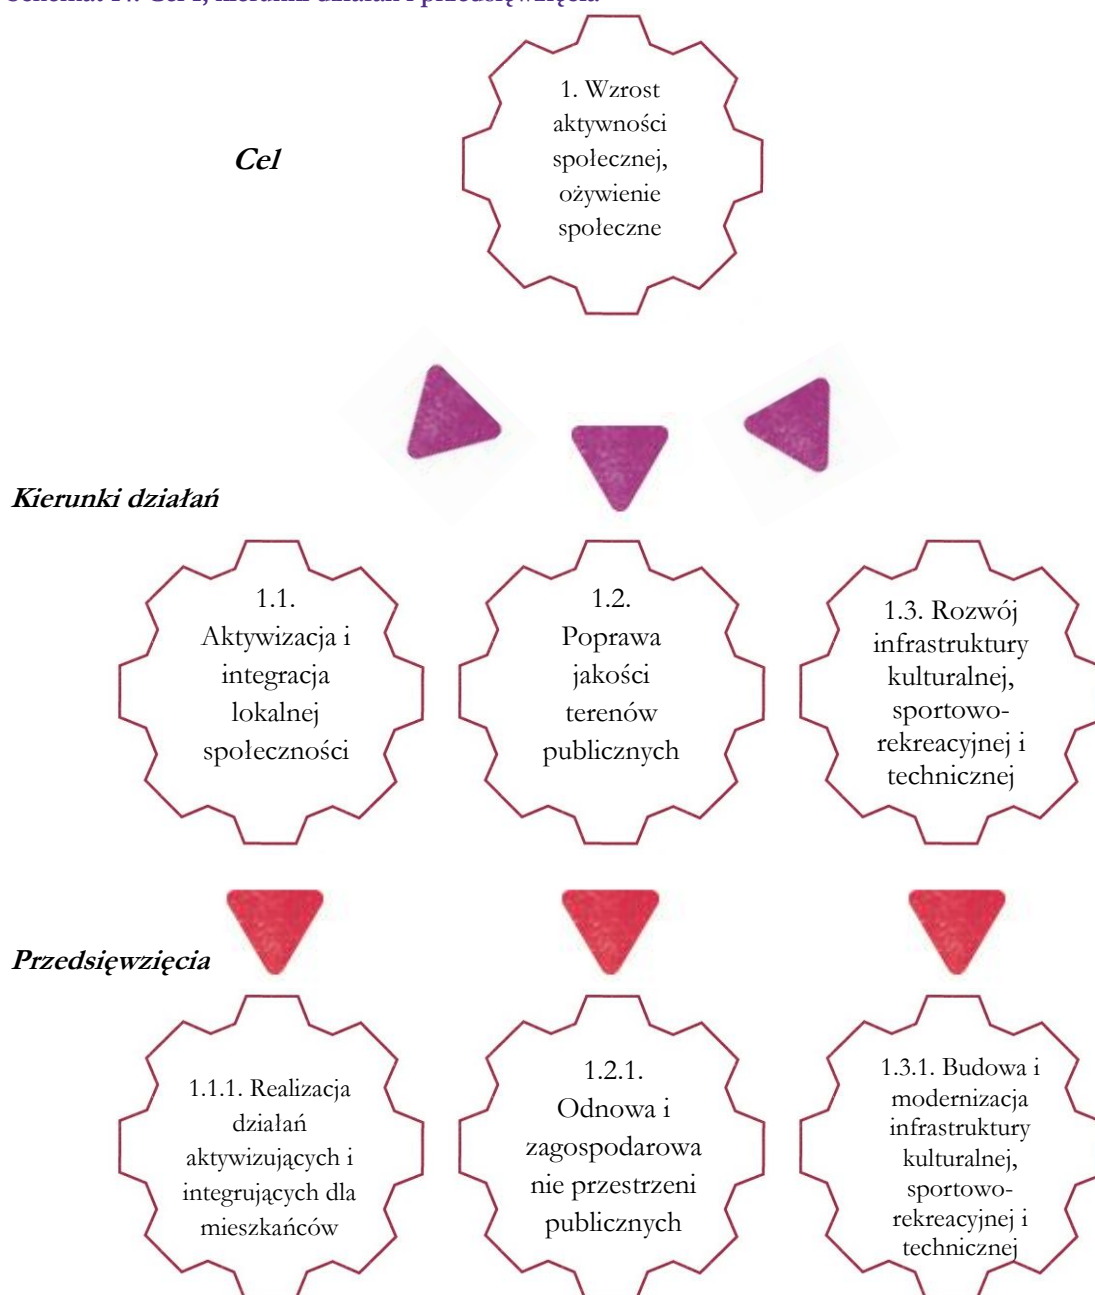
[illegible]

Cel

1. Wzrost aktywności społecznej, ożywienie społeczne

Kierunki działań

1.1. Aktywizacja i integracja lokalnej społeczności

1.2. Poprawa jakości terenów publicznych

1.3. Rozwój infrastruktury kulturalnej, sportowo-rekreacyjnej i technicznej

Przedsięwzięcia

1.1.1. Realizacja działań aktywizujących i integrujących dla mieszkańców

1.2.1. Odnowa i zagospodarowanie przestrzeni publicznych

1.3.1. Budowa i modernizacja infrastruktury kulturalnej, sportowo-rekreacyjnej i technicznej